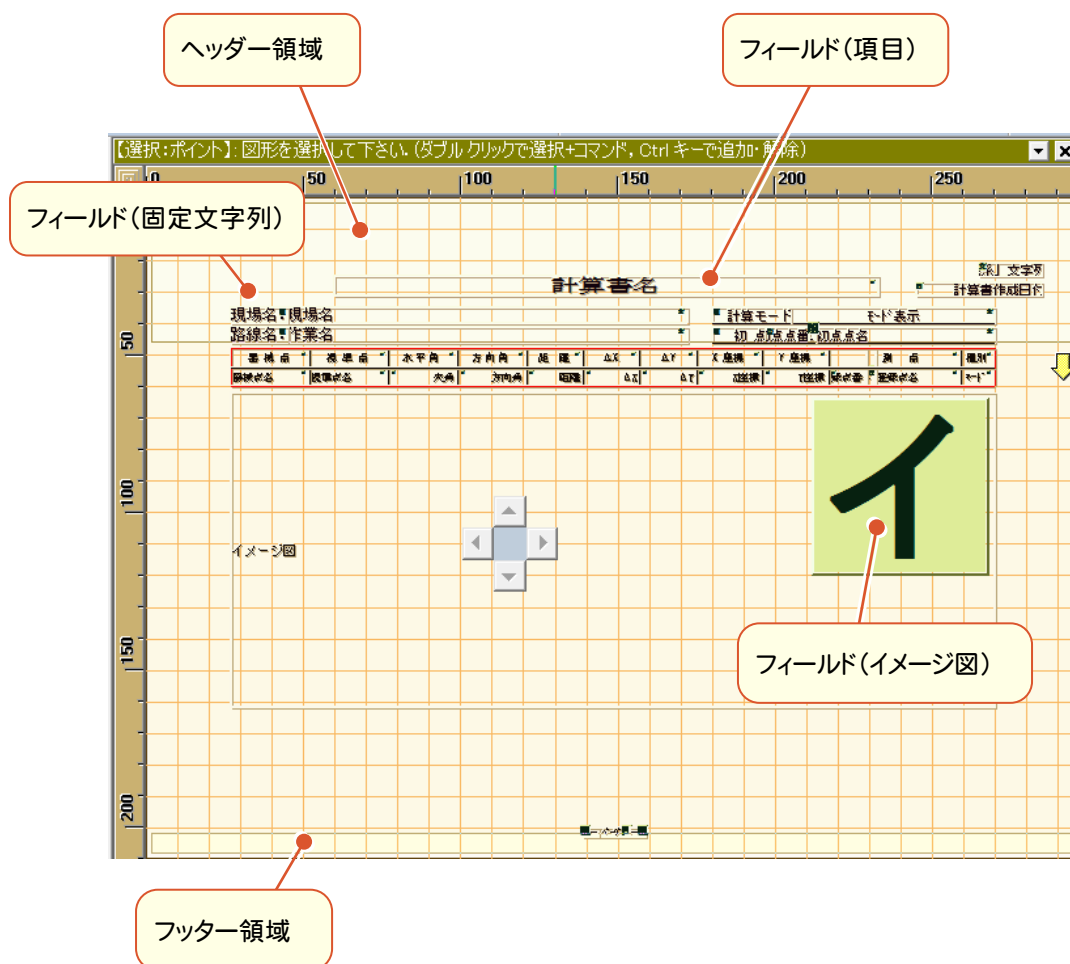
ヘッダー領域

フィールド(項目)

【選択:ポイント】: 図形を選択して下さい。(ダブル クリックで選択+コマンド, Ctrl キーで追加・解除)

0 50 100 150 200 250

フィールド(固定文字列)

「文字列

計算書名

計算書作成日付

現場名 現場名

計算モード

モード表示

路線名 作業名

初 点点番 初点点名

50

器械点 | 視準点 | 水平角 | 方向角 | 距離 | ΔX | ΔY | X座標 | Y座標 | 測点 | 種別

器械点名 | 視準点名 | 夾角 | 方向角 | 距離 | ΔX | ΔY | X座標 | Y座標 | 点番 | 測点名 | モード

イ

100

イメージ図

150

フィールド(イメージ図)

200

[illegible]

フッター領域